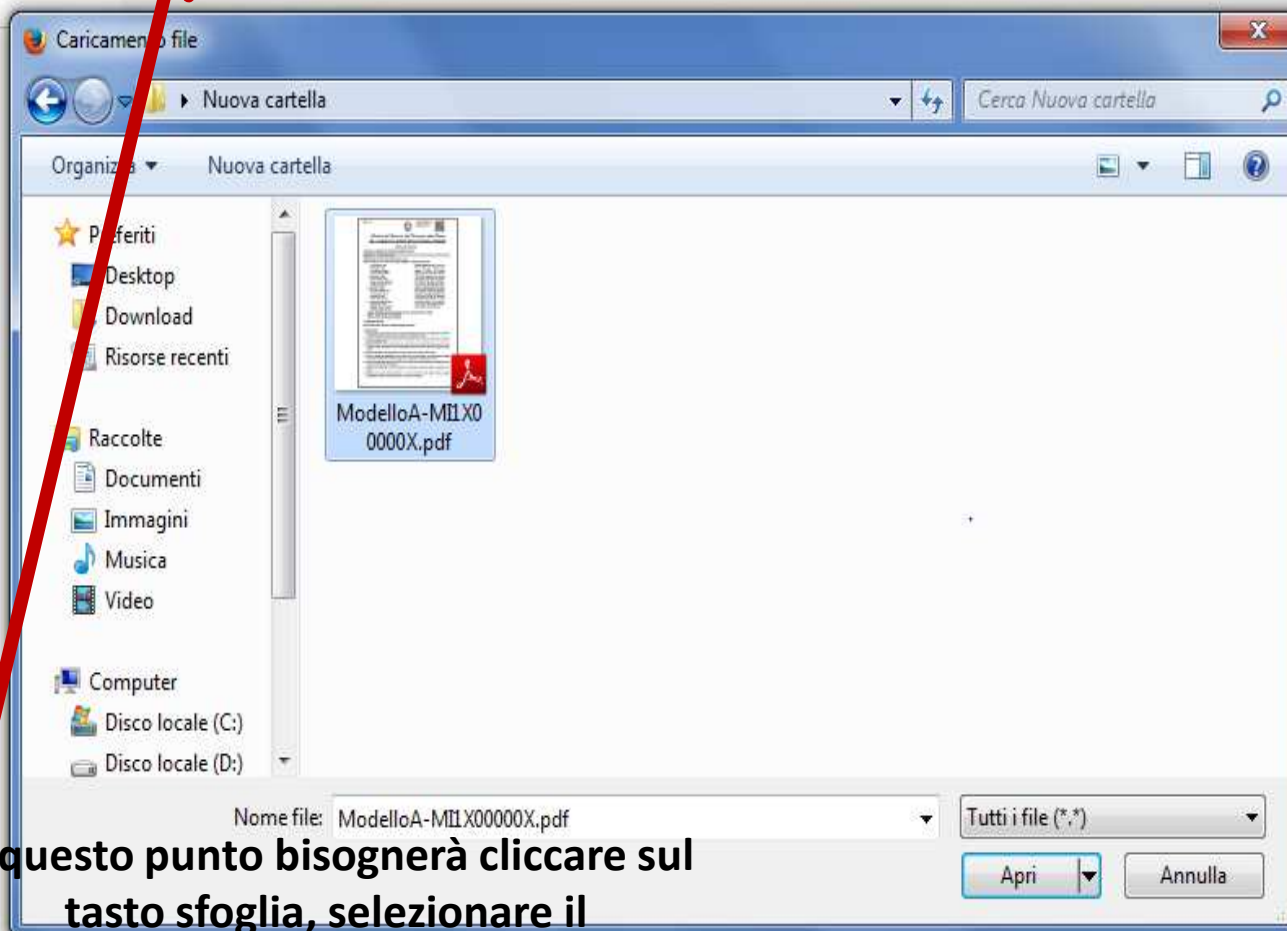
Caricamen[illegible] file

Nuova cartella

Cerca Nuova cartella

Organi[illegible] ▾ Nuova cartella

P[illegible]feriti
Desktop
Download
Risorse recenti

Raccolte
Documenti
Immagini
Musica
Video

Computer
Disco locale (C:)
Disco locale (D:)

ModelloA-MI1X00000X.pdf

Nome file: ModelloA-MI1X00000X.pdf

Tutti i file (*.*)

Apri

Annulla

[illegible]questo punto bisognerà cliccare sul tasto sfoglia, selezionare il